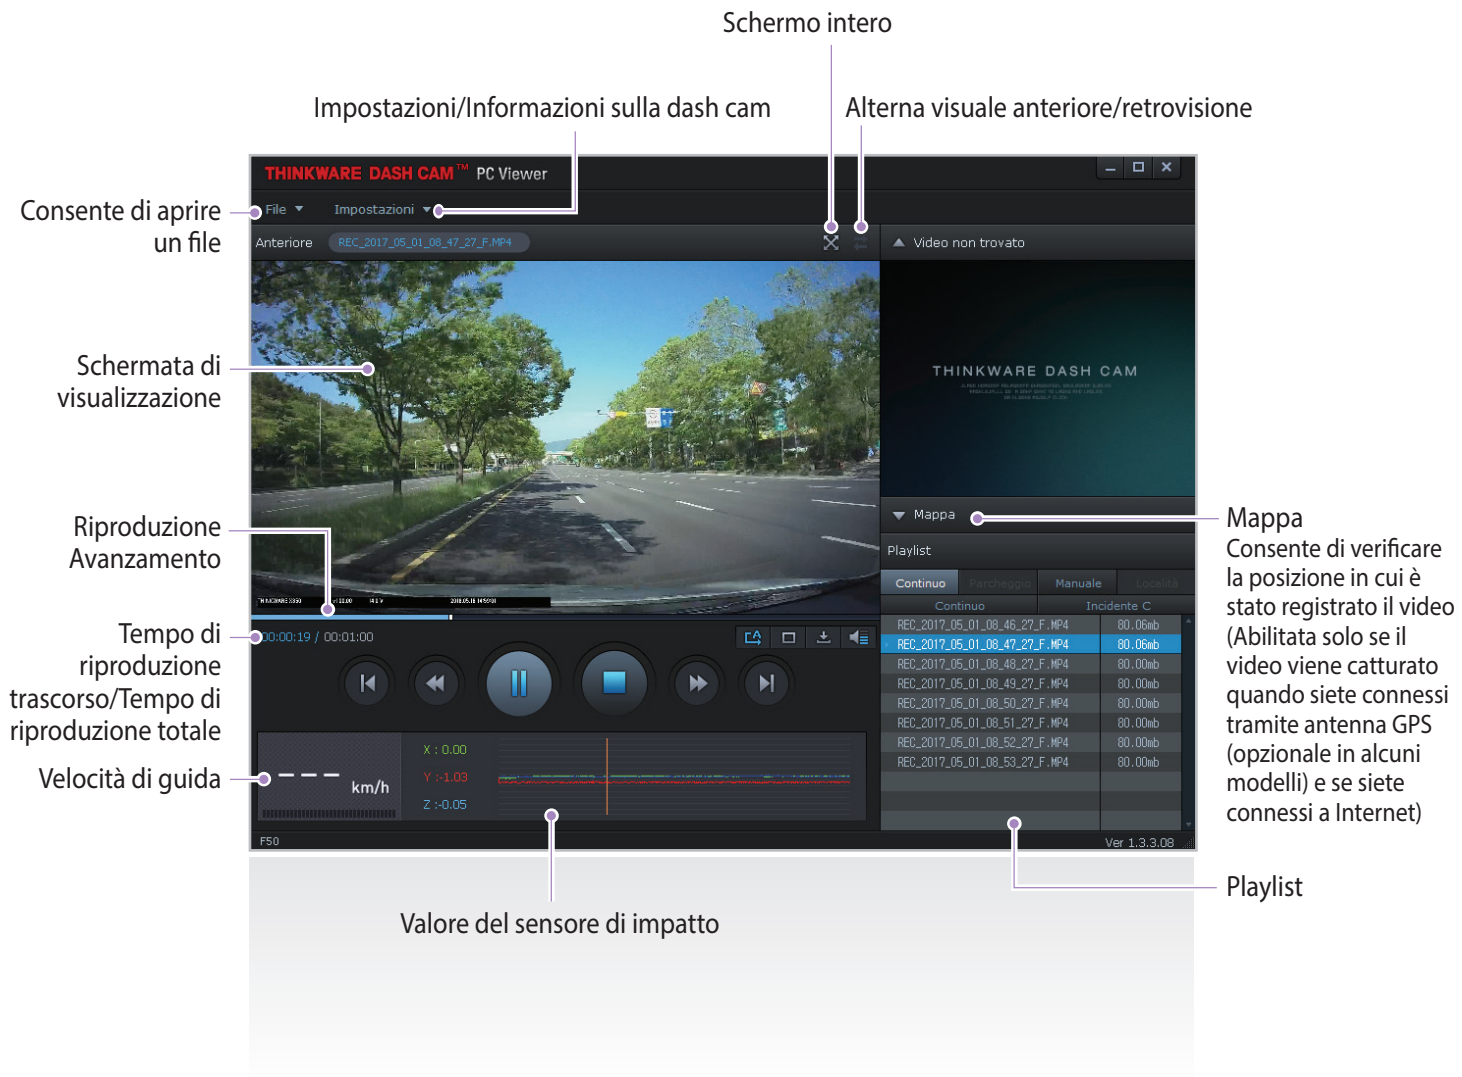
Schermo intero

Impostazioni/Informazioni sulla dash cam

Alterna visuale anteriore/retrovisione

THINKWARE DASH CAM™ PC Viewer

Consente di aprire un file

File

Impostazioni

Anteriore

REC_2017_05_01_08_47_27_F.MP4

Video non trovato

Schermata di visualizzazione

THINKWARE DASH CAM

Riproduzione Avanzamento

Mappa

Mappa
Consente di verificare la posizione in cui è stato registrato il video (Abilitata solo se il video viene catturato quando siete connessi tramite antenna GPS (opzionale in alcuni modelli) e se siete connessi a Internet)

Playlist

| Continuo | Parcheggio | Manuale | Località |
|---|---|---|---|

| Continuo | Incidente C |
|---|---|
| REC_2017_05_01_08_46_27_F.MP4 | 80.06mb |
| REC_2017_05_01_08_47_27_F.MP4 | 80.06mb |
| REC_2017_05_01_08_48_27_F.MP4 | 80.00mb |
| REC_2017_05_01_08_49_27_F.MP4 | 80.00mb |
| REC_2017_05_01_08_50_27_F.MP4 | 80.00mb |
| REC_2017_05_01_08_51_27_F.MP4 | 80.00mb |
| REC_2017_05_01_08_52_27_F.MP4 | 80.00mb |
| REC_2017_05_01_08_53_27_F.MP4 | 80.00mb |

Tempo di riproduzione trascorso/Tempo di riproduzione totale

00:00:19 / 00:01:00

Velocità di guida

--- km/h

X : 0.00
Y : -1.03
Z : -0.05

F50

Ver 1.3.3.08

Playlist

Valore del sensore di impatto